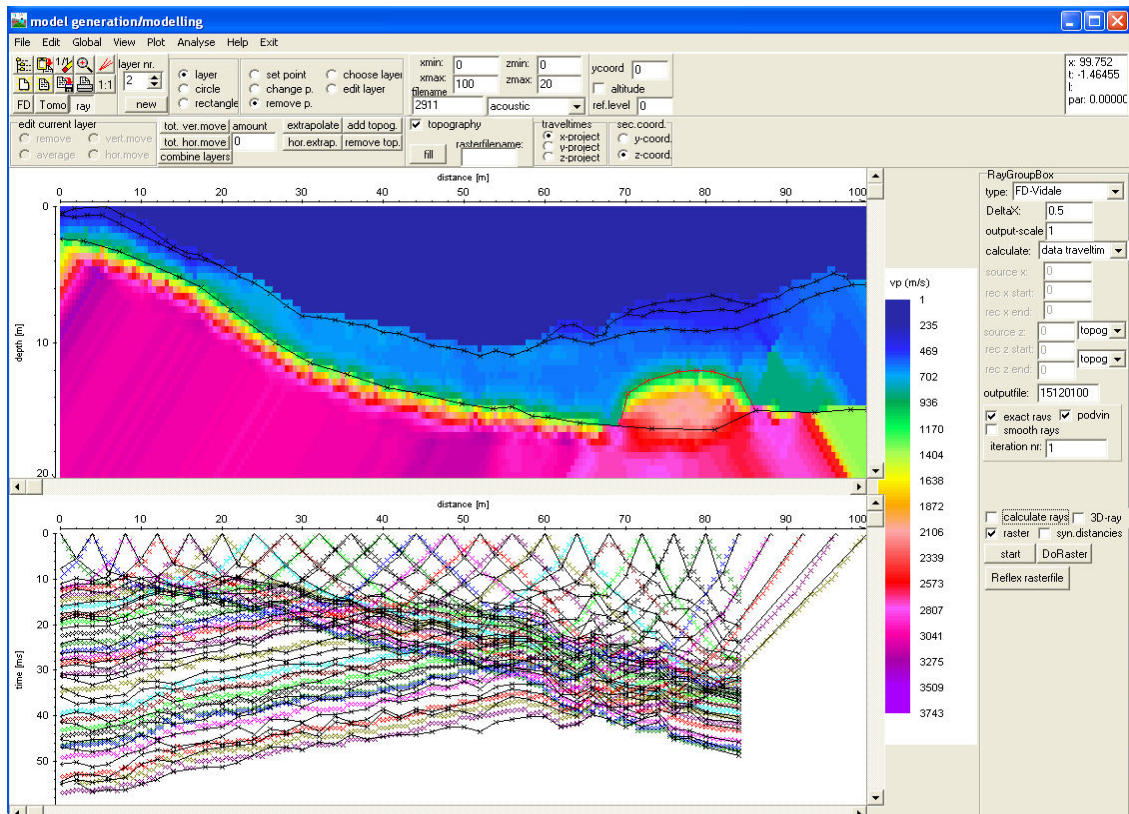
model generation/modelling

File Edit Global View Plot Analyse Help Exit

1/1 1:1 layer nr. 2 new FD Tomo ray

layer circle rectangle

set point change p. remove p.

choose layer edit layer

xmin: 0 xmax: 100 zmin: 0 zmax: 20 ycoord 0 altitude ref.level 0

filename 2911 acoustic

x: 99.752 t: -1.46455 l: par: 0.00000

edit current layer remove vert.move average hor.move

tot. ver.move amount tot. hor.move 0 combine layers

extrapolate add topog. hor.extrap. remove top.

topography fill rasterfilename:

traveltimes x-project y-project z-project

sec.coord. y-coord. z-coord.

distance [m]

0 10 20 30 40 50 60 70 80 90 100

depth [m]

0 10 20

vp (m/s)

1 235 469 702 936 1170 1404 1638 1872 2106 2339 2573 2807 3041 3275 3509 3743

distance [m]

0 10 20 30 40 50 60 70 80 90 100

time [ms]

0 10 20 30 40 50

RayGroupBox
type: FD-Vidale
DeltaX: 0.5
output-scale 1
calculate: data traveltim
source x: 0
rec x start: 0
rec x end: 0
source z: 0 topog
rec z start: 0 topog
rec z end: 0
outputfile: 15120100
exact rays podvin
smooth rays
iteration nr: 1

calculate rays 3D-ray
raster syn.distancies
start DoRaster
Reflex rasterfile